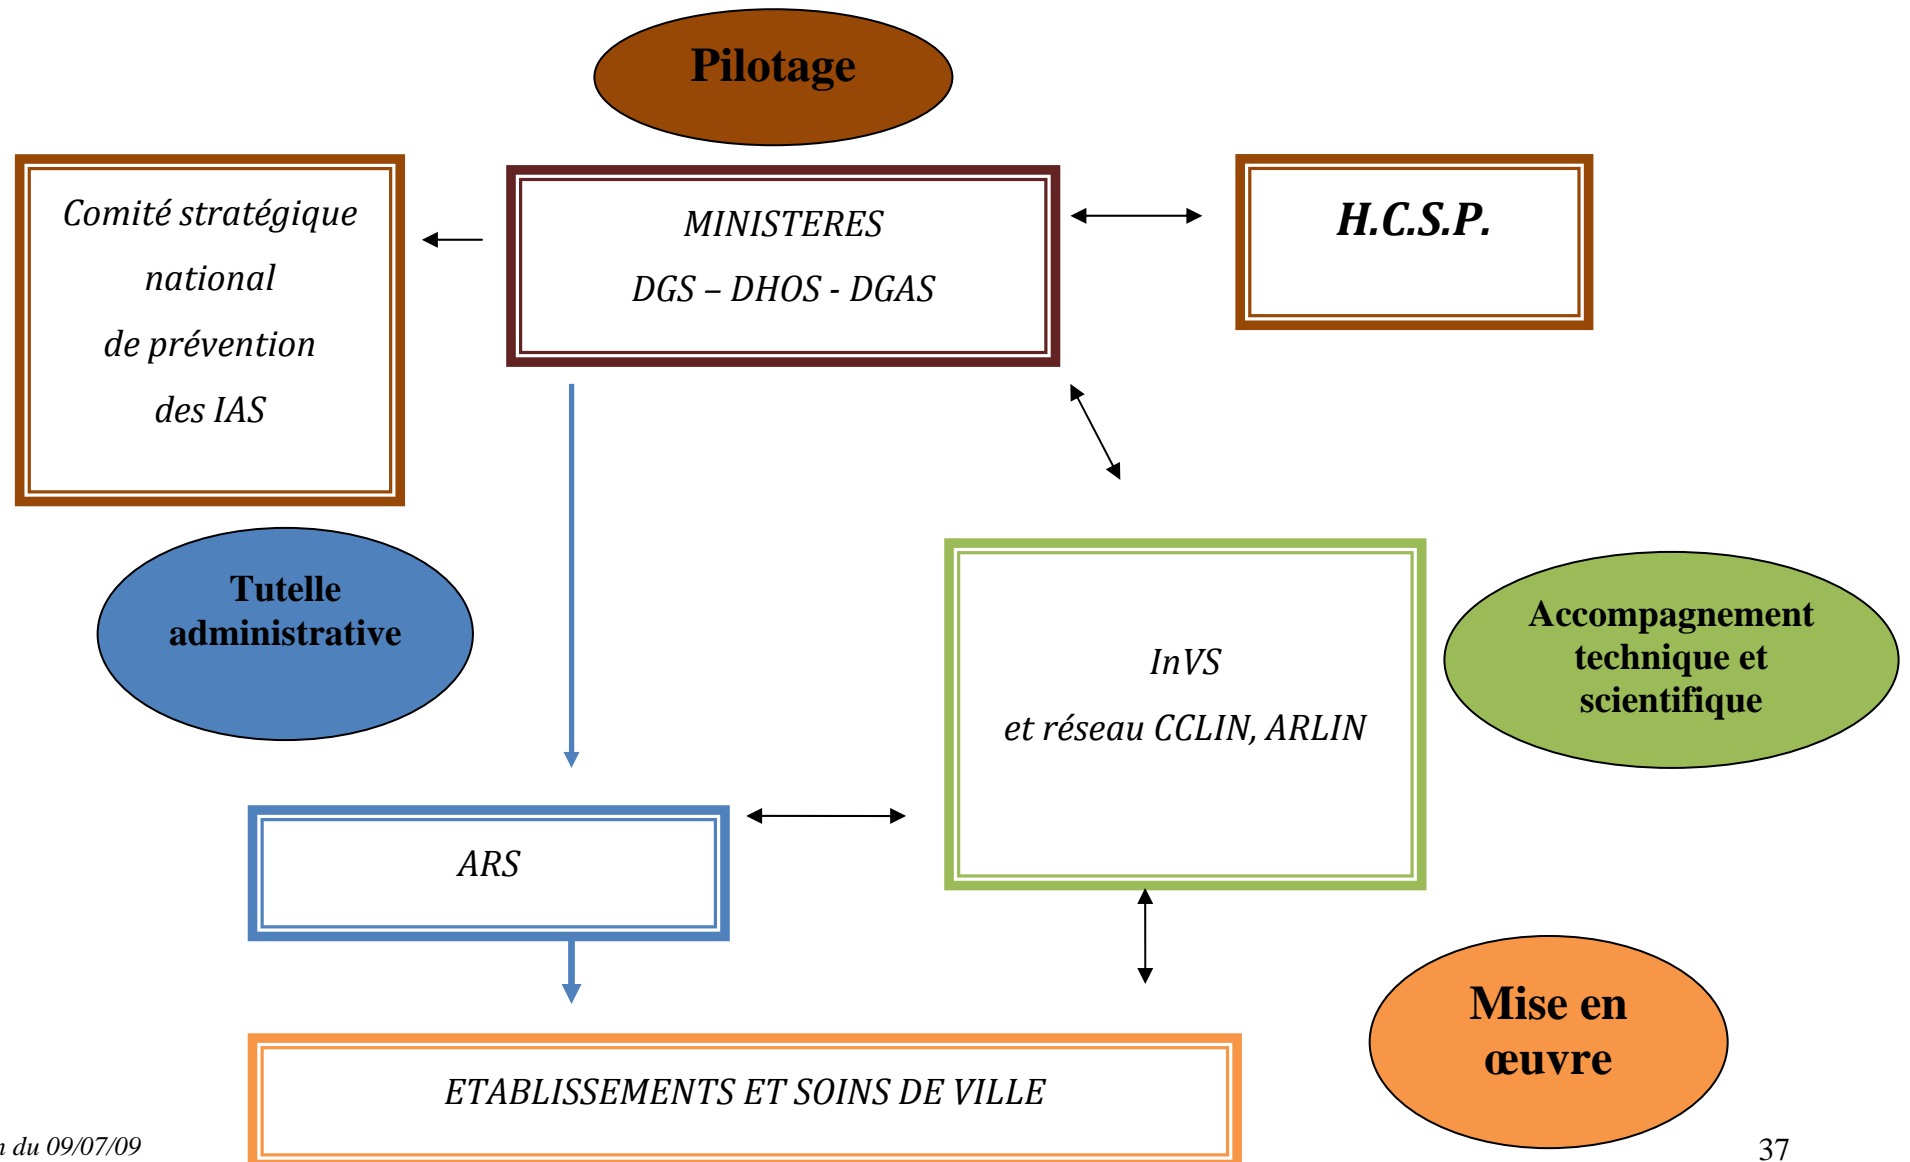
Pilotage

Comité stratégique national de prévention des IAS

MINISTERES
DGS – DHOS - DGAS

H.C.S.P.

Tutelle administrative

InVS
et réseau CCLIN, ARLIN

Accompagnement technique et scientifique

ARS

ETABLISSEMENTS ET SOINS DE VILLE

Mise en œuvre

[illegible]n du 09/07/09

37